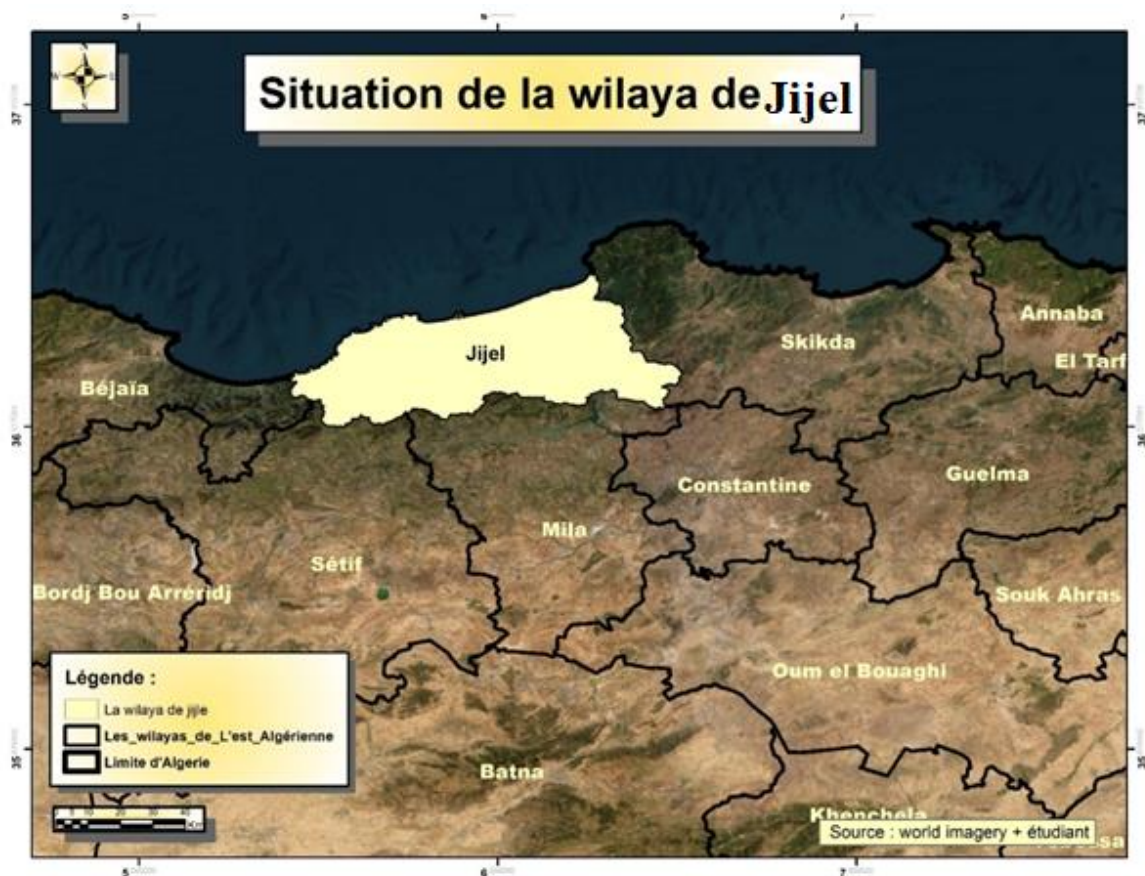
5
6
7
37
37
36
36
35
35
5
6
7

Situation de la wilaya de Jijel

Jijel
Béjaïa
Skikda
Annaba
El Tarf
Constantine
Guelma
Mila
Sétif
Bordj Bou Arreridj
Souk Ahras
Oum el Bouaghi
Batna
Khenchela

Légende :
La wilaya de jijle
Les_wilayas_de_L'est_Algérienne
Limite d'Algerie

Source : world imagery + étudiant